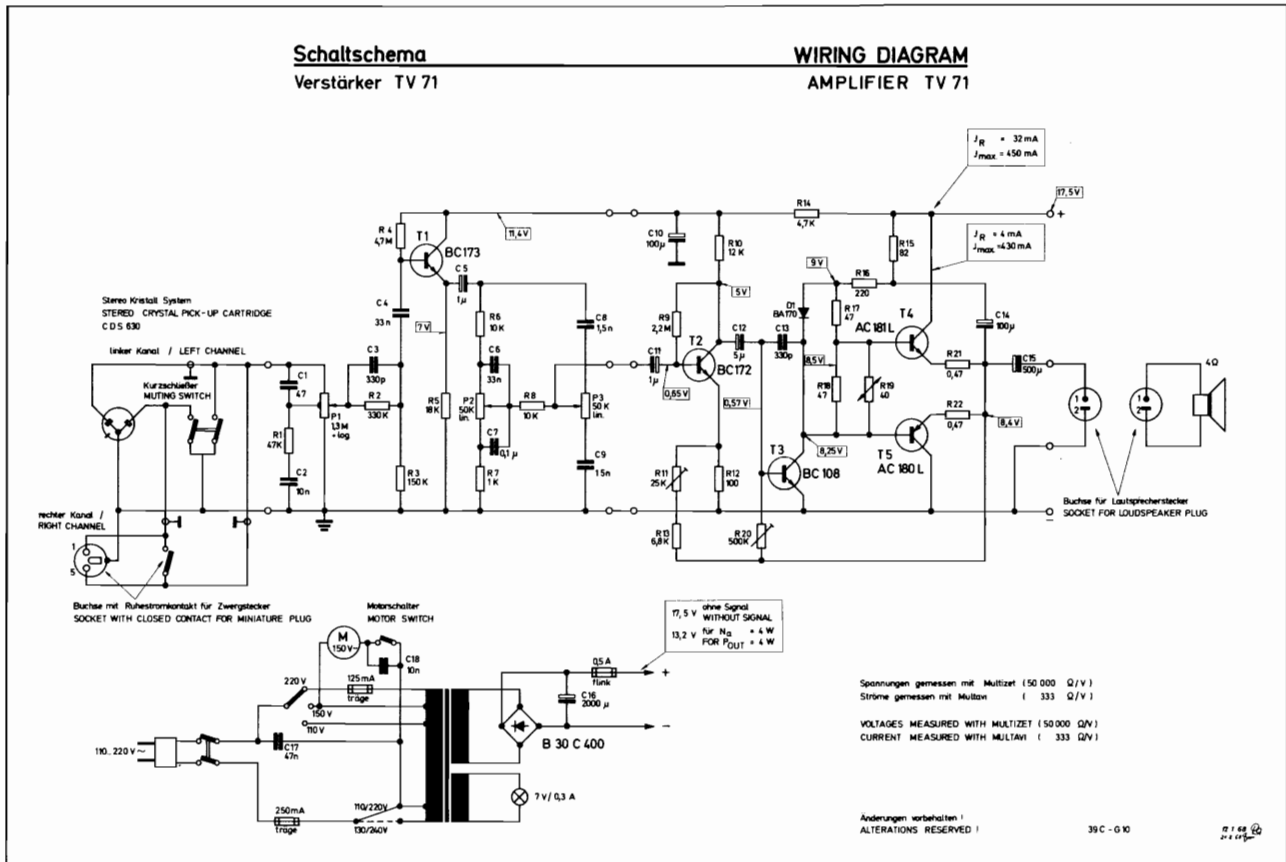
Schaltschema
Verstärker TV 71

WIRING DIAGRAM
AMPLIFIER TV 71

$J_R$ = 32 mA
$J_{max}$ = 450 mA

17,5 V
+

$J_R$ = 4 mA
$J_{max}$ = 430 mA

R 4
4,7 M
T 1
BC173
11,4 V
C10
100µ
R10
12 K
R14
4,7 K
R15
82
9 V
R16
220
5 V
C5
1µ
R6
10 K
C8
1,5 n
R9
2,2 M
D1
BA170
R17
47
T4
AC 181 L
C14
100µ

Stereo Kristall System
STEREO CRYSTAL PICK-UP CARTRIDGE
C D S 630

C4
33 n
7 V
C6
33 n
C12
5µ
C13
330p
T2
BC172
8,5 V
R21
0,47
C15
500µ
4Ω

linker Kanal / LEFT CHANNEL
C3
330p
C11
1µ
0,65 V
R18
47
R19
40

Kurzschließer
MUTING SWITCH
C1
47
R2
330 K
R5
18 K
P2
50 K
lin.
R8
10 K
P3
50 K
lin.
0,57 V
R22
0,47
8,4 V
R1
47 K
P1
1,3 M
+ log.
C7
0,1µ
8,25 V
T5
AC 180 L
1
2
1
2
C2
10 n
R3
150 K
R7
1 K
C9
1,5 n
R11
25 K
R12
100
T3
BC 108

rechter Kanal / RIGHT CHANNEL
1
5
R13
6,8 K
R20
500 K
Buchse für Lautsprecherstecker
SOCKET FOR LOUDSPEAKER PLUG
+
−

Buchse mit Ruhestromkontakt für Zwergstecker
SOCKET WITH CLOSED CONTACT FOR MINIATURE PLUG

Motorschalter
MOTOR SWITCH
M
150 V~
C18
10 n

17,5 V ohne Signal
WITHOUT SIGNAL
13,2 V für $N_a$ = 4 W
FOR $P_{OUT}$ = 4 W

220 V
125 mA
träge
150 V
110 V
0,5 A
flink
+
C16
2000 µ
−
B 30 C 400
110...220 V ~
C17
47n
250mA
träge
110/220V
130/240V
7 V / 0,3 A

Spannungen gemessen mit Multizet (50 000 Ω/V)
Ströme gemessen mit Multavi ( 333 Ω/V)

VOLTAGES MEASURED WITH MULTIZET (50 000 Ω/V)
CURRENT MEASURED WITH MULTAVI ( 333 Ω/V)

Änderungen vorbehalten !
ALTERATIONS RESERVED !

39 C - G 10

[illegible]